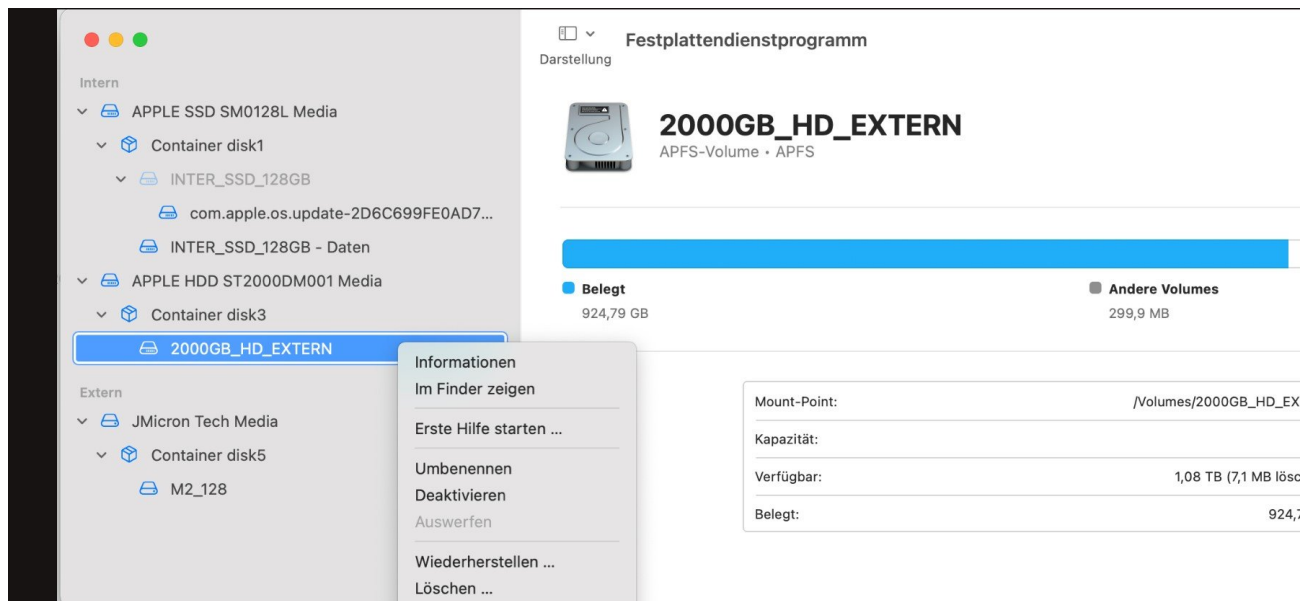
Intern

APPLE SSD SM0128L Media

Container disk1

INTER_SSD_128GB

com.apple.os.update-2D6C699FE0AD7...

INTER_SSD_128GB - Daten

APPLE HDD ST2000DM001 Media

Container disk3

2000GB_HD_EXTERN

Extern

JMicron Tech Media

Container disk5

M2_128

Darstellung

Festplattendienstprogramm

2000GB_HD_EXTERN

APFS-Volume • APFS

Belegt

924,79 GB

Andere Volumes

299,9 MB

Informationen

Im Finder zeigen

Erste Hilfe starten ...

Umbenennen

Deaktivieren

Auswerfen

Wiederherstellen ...

Löschen ...

| Mount-Point: | /Volumes/2000GB_HD_EX |
|---|---|
| Kapazität: | |
| Verfügbar: | 1,08 TB (7,1 MB lösc |
| Belegt: | 924,7 |